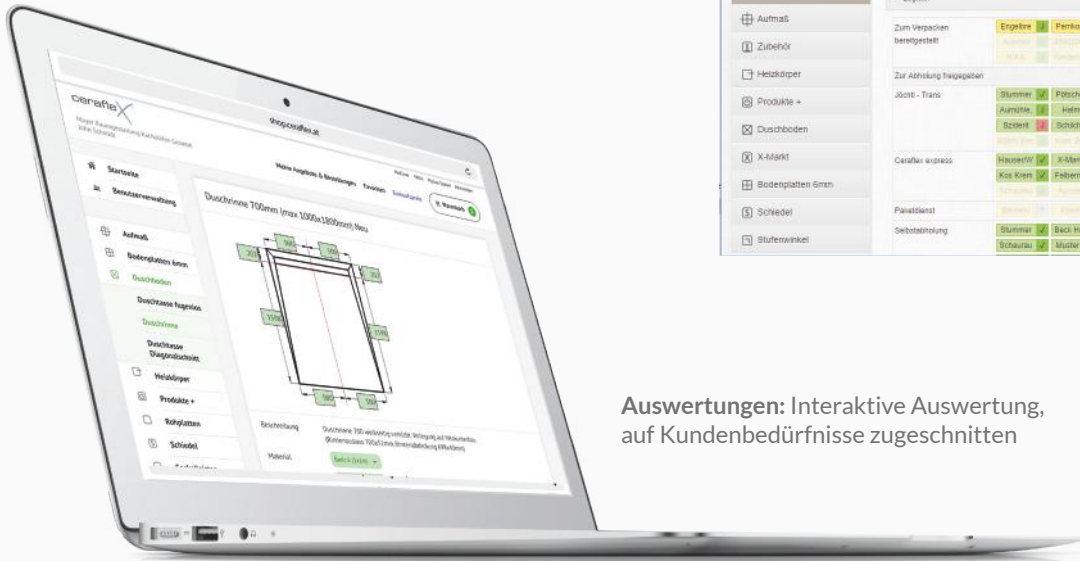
ceraflex

shop.ceraflex.at

Startseite

Benutzerverwaltung

Meine Angebote & Bestellungen Favoriten

Duschrinne 700mm (max 1000x1800mm) Neu

Aufmaß

Bodenplatten 6mm

Duschboden

Duschtasse fugenlos

Duschrinne

Duschtasse Diagonalschnitt

Heizkörper

Produkte +

Rohplatten

Schiedel

Beschreibung

Material

Aufmaß

Zubehör

Heizkörper

Produkte +

Duschboden

X-Markt

Bodenplatten 6mm

Schiedel

Stufenwinkel

Zum Verpacken bereitgestellt

Engelbre

Zur Abholung freigegeben

Jöchtl - Trans

Stummer

Aumühle

Szident

Ceraflex express

HauserW

X-Mark

Kos Krem

Felbern

Paketdienst

Selbstabholung

Stummer

Back H

Schaurau

Auswertungen: Interaktive Auswertung, auf Kundenbedürfnisse zugeschnitten